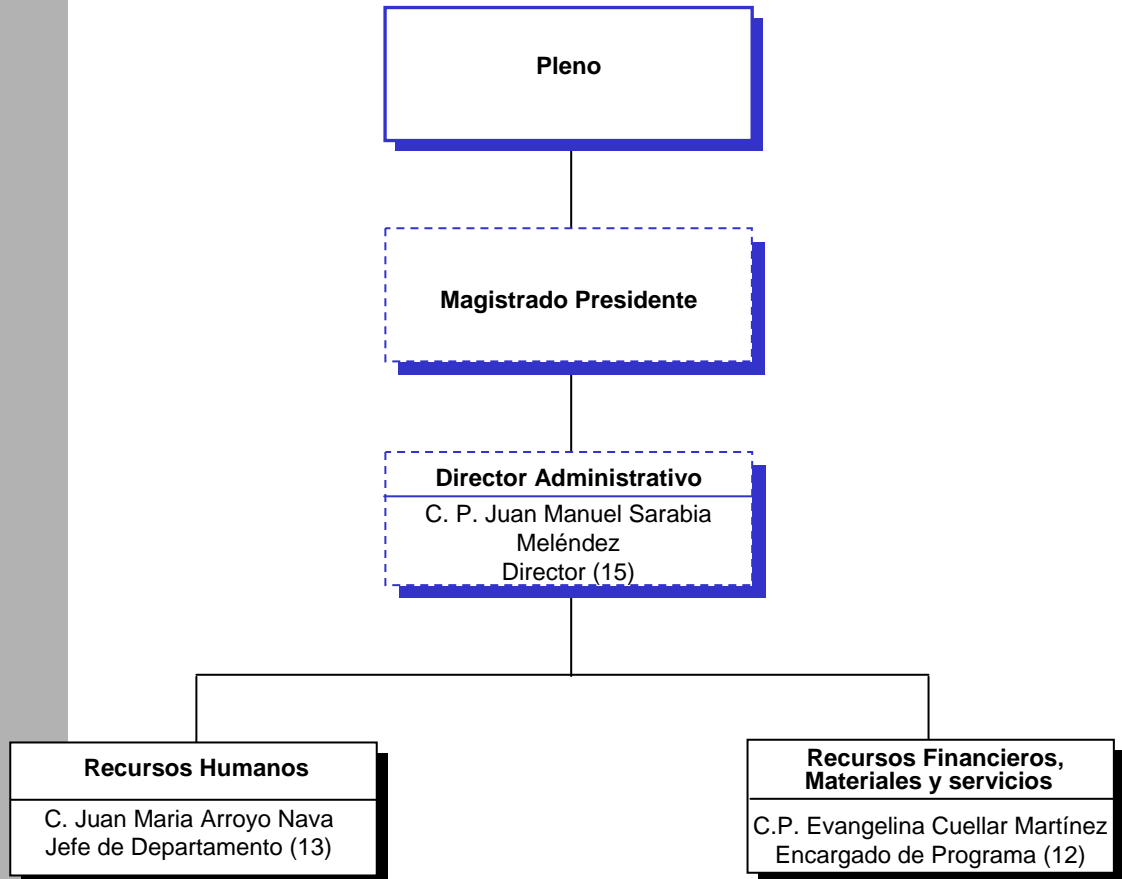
Pleno

Magistrado Presidente

Director Administrativo

C. P. Juan Manuel Sarabia Meléndez
Director (15)

Recursos Humanos

C. Juan Maria Arroyo Nava
Jefe de Departamento (13)

Recursos Financieros, Materiales y servicios

C.P. Evangelina Cuellar Martínez
Encargado de Programa (12)